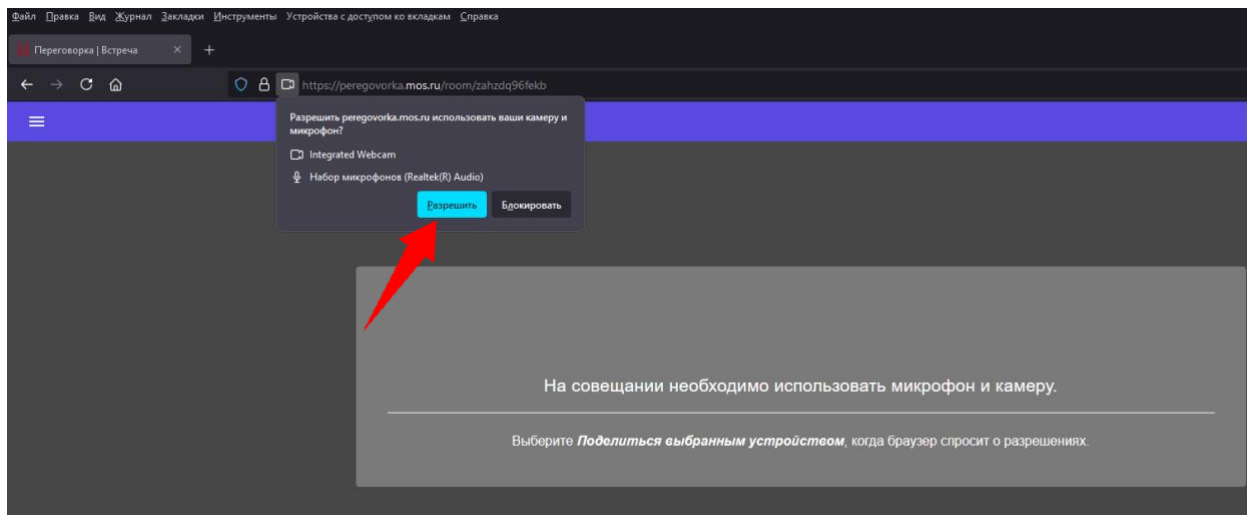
Файл Правка Вид Журнал Закладки Инструменты Устройства с доступом ко вкладкам Справка

Переговорка | Встреча ×

https://peregovorka.mos.ru/room/zahzdq96fekb

Разрешить peregovorka.mos.ru использовать ваши камеру и микрофон?

Integrated Webcam

Набор микрофонов (Realtek(R) Audio)

Разрешить Блокировать

На совещании необходимо использовать микрофон и камеру.

Выберите ***Поделиться выбранным устройством***, когда браузер спросит о разрешениях.